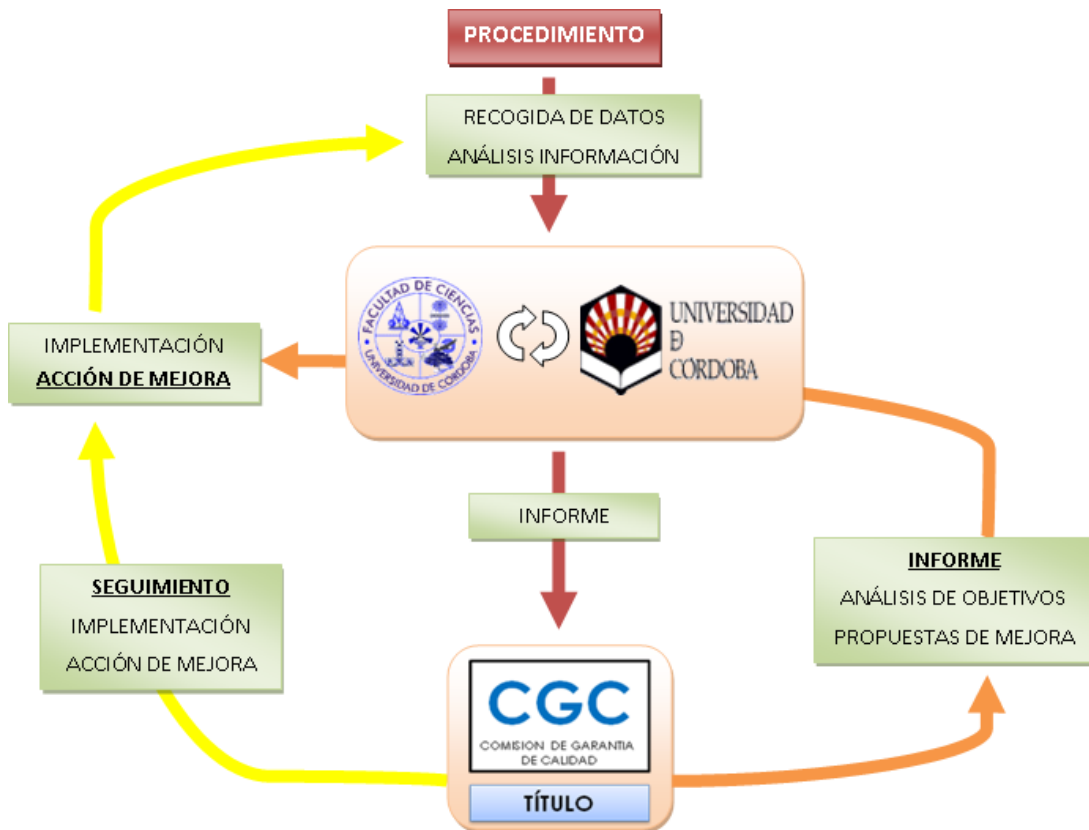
PROCEDIMIENTO

RECOGIDA DE DATOS
ANÁLISIS INFORMACIÓN

FACULTAD DE CIENCIAS
UNIVERSIDAD DE CORDOBA

UNIVERSIDAD
D
CÓRDOBA

IMPLEMENTACIÓN
ACCIÓN DE MEJORA

INFORME

SEGUIMIENTO
IMPLEMENTACIÓN
ACCIÓN DE MEJORA

INFORME
ANÁLISIS DE OBJETIVOS
PROPUESTAS DE MEJORA

CGC
COMISION DE GARANTIA DE CALIDAD

TÍTULO